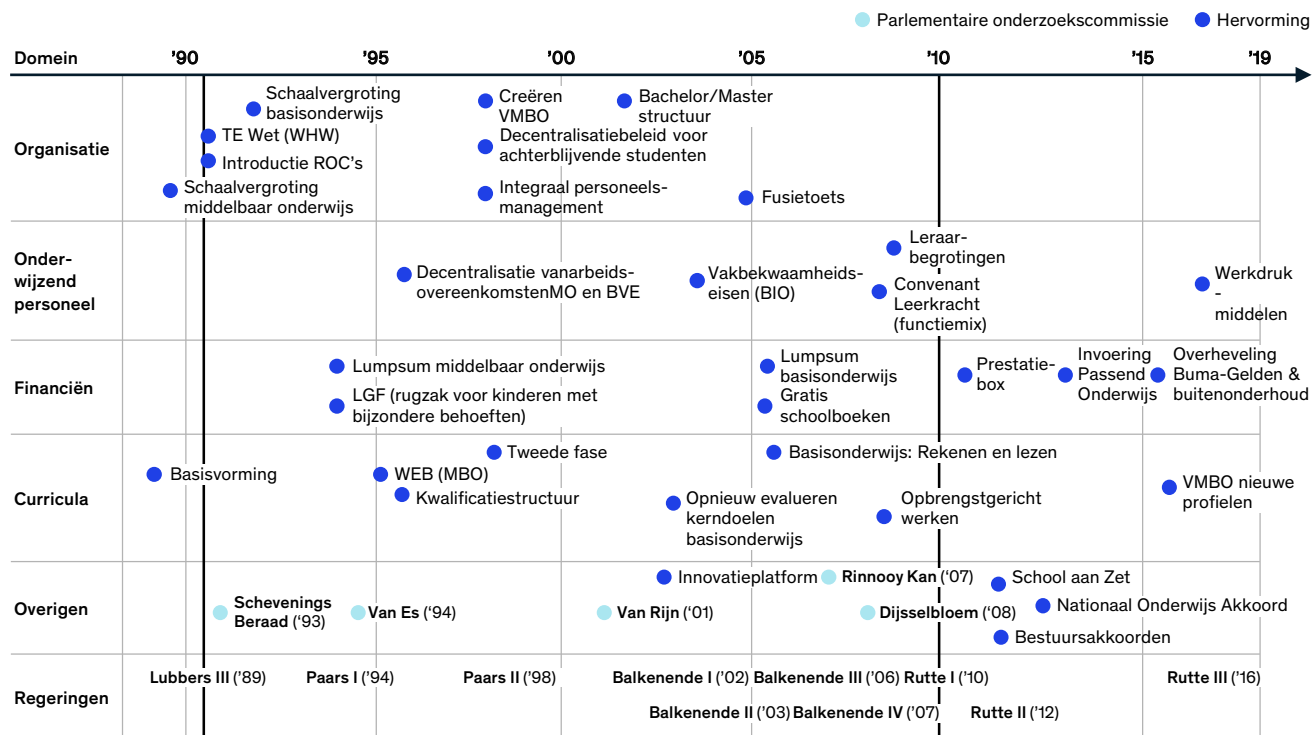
Parlementaire onderzoekscommissie   Hervorming

| Domein | '90 | '95 | '00 | '05 | '10 | '15 | '19 |
|---|---|---|---|---|---|---|---|

Organisatie
Schaalvergroting basisonderwijs
Creëren VMBO
Bachelor/Master structuur
TE Wet (WHW)
Decentralisatiebeleid voor achterblijvende studenten
Introductie ROC's
Schaalvergroting middelbaar onderwijs
Integraal personeelsmanagement
Fusietoets

Onderwijzend personeel
Leraarbegrotingen
Decentralisatie vanarbeidsovereenkomstenMO en BVE
Vakbekwaamheidseisen (BIO)
Convenant Leerkracht (functiemix)
Werkdruk - middelen

Financiën
Lumpsum middelbaar onderwijs
Lumpsum basisonderwijs
Prestatiebox
Invoering Passend Onderwijs
Overheveling Buma-Gelden & buitenonderhoud
LGF (rugzak voor kinderen met bijzondere behoeften)
Gratis schoolboeken

Curricula
Tweede fase
Basisonderwijs: Rekenen en lezen
Basisvorming
WEB (MBO)
Kwalificatiestructuur
Opnieuw evalueren kerndoelen basisonderwijs
Opbrengstgericht werken
VMBO nieuwe profielen

Overigen
Innovatieplatform
Rinnooy Kan ('07)
School aan Zet
Schevenings Beraad ('93)
Van Es ('94)
Van Rijn ('01)
Dijsselbloem ('08)
Nationaal Onderwijs Akkoord
Bestuursakkoorden

Regeringen
Lubbers III ('89)
Paars I ('94)
Paars II ('98)
Balkenende I ('02)
Balkenende III ('06)
Rutte I ('10)
Rutte III ('16)
Balkenende II ('03)
Balkenende IV ('07)
Rutte II ('12)